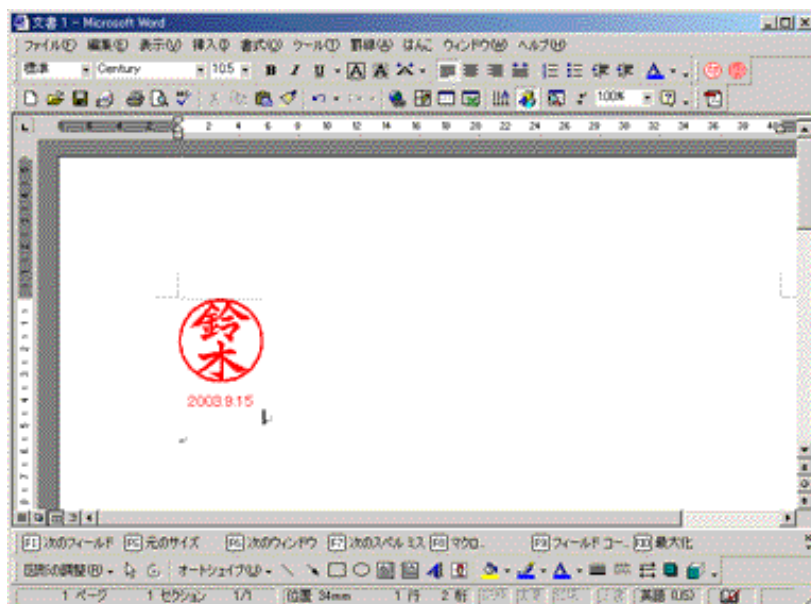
文書 1 - Microsoft Word

ファイル(F) 編集(E) 表示(V) 挿入(I) 書式(O) ツール(T) 罫線(A) はんこ ウィンドウ(W) ヘルプ(H)

標準 Century 10.5 B I U

100%

2 4 6 8 10 12 14 16 18 20 22 24 26 28 30 32 34 36 38 40

鈴木

2003.9.15

F1 次のフィールド F2 元のサイズ F6 次のウィンドウ F7 次のスペルミス F8 マクロ F9 フィールドコード F10 最大化

図形の調整(R) オートシェイプ(U)

1 ページ 1 セクション 1/1 位置 34mm 1 行 2 桁 英語 (US)